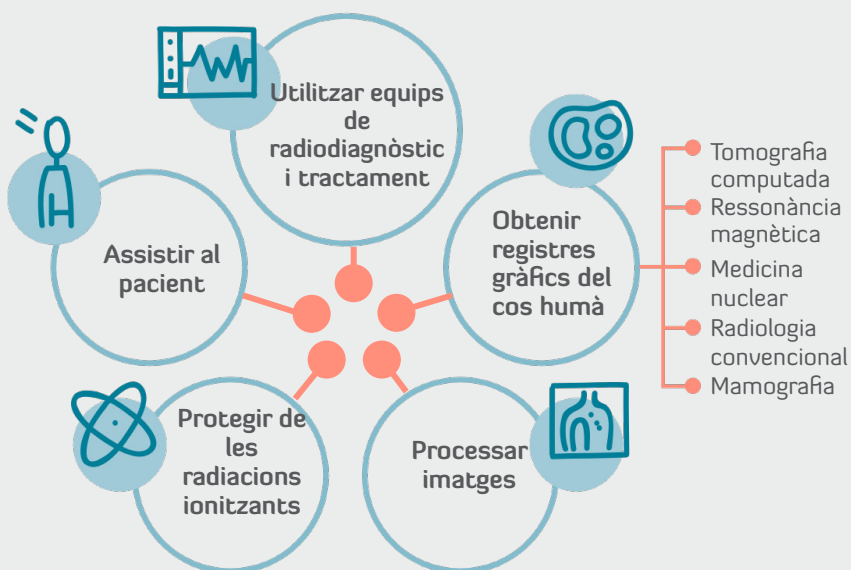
Utilitzar equips de radiodiagnòstic i tractament

Assistir al pacient

Obtenir registres gràfics del cos humà

Tomografia computada
Ressonància magnètica
Medicina nuclear
Radiologia convencional
Mamografia

Protegir de les radiacions ionitzants

Processar imatges